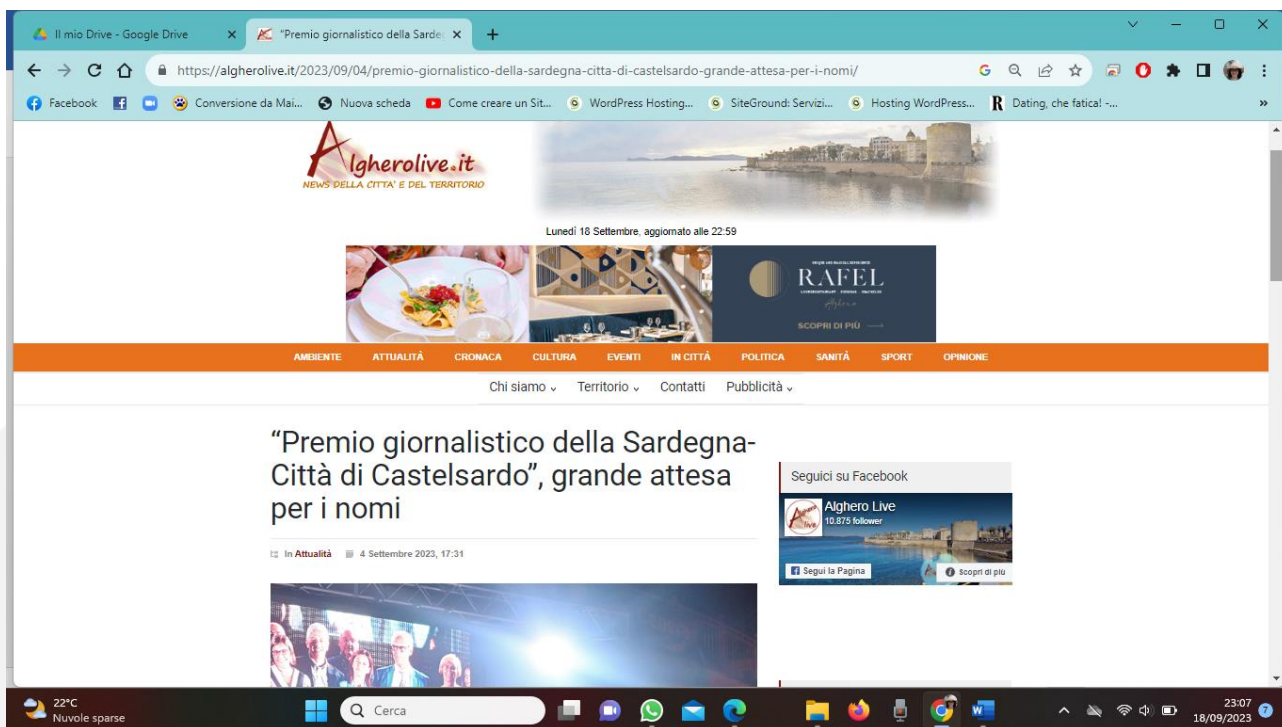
Il mio Drive - Google Drive ×
"Premio giornalistico della Sarde ×
+

https://algherolive.it/2023/09/04/premio-giornalistico-della-sardegna-citta-di-castelsardo-grande-attesa-per-i-nomi/

Facebook
Conversione da Mai...
Nuova scheda
Come creare un Sit...
WordPress Hosting...
SiteGround: Servizi...
Hosting WordPress...
Dating, che fatica! -...

Algherolive.it
NEWS DELLA CITTA' E DEL TERRITORIO

Lunedì 18 Settembre, aggiornato alle 22:59

RAFEL
SCOPRI DI PIÙ

AMBIENTE ATTUALITÀ CRONACA CULTURA EVENTI IN CITTÀ POLITICA SANITÀ SPORT OPINIONE

Chi siamo Territorio Contatti Pubblicità

"Premio giornalistico della Sardegna-Città di Castelsardo", grande attesa per i nomi

In Attualità 4 Settembre 2023, 17:31

Seguici su Facebook

Alghero Live
10.875 follower
Segui la Pagina
Scopri di più

22°C
Nuvole sparse

Cerca

23:07
18/09/2023